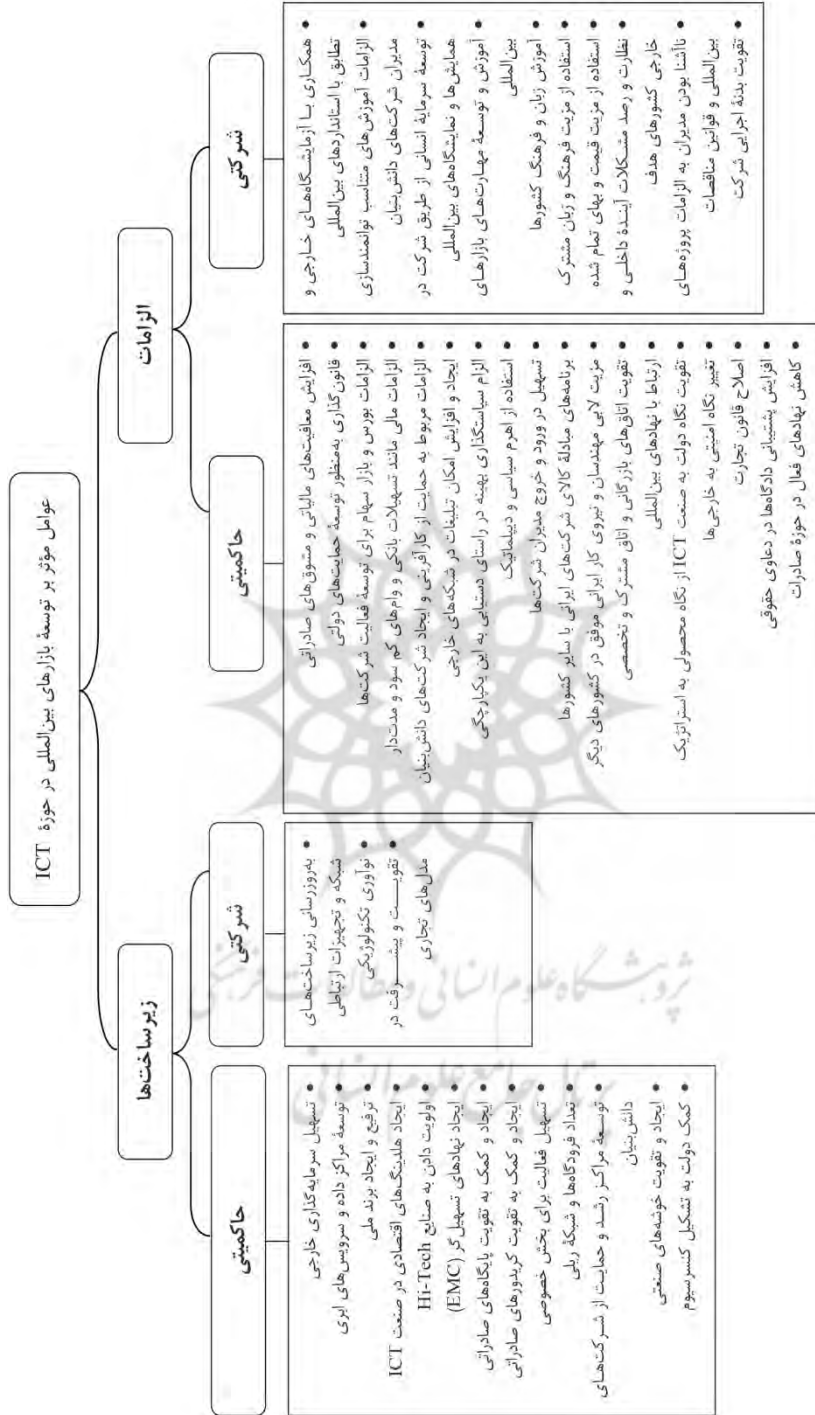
عوامل مؤثر بر توسعهٔ بازارهای بین‌المللی در حوزهٔ ICT

زیرساخت‌ها

حاکمیتی

- تسهیل سرمایه‌گذاری خارجی
- توسعهٔ مراکز داده و سرویس‌های ابری
- ترفیع و ایجاد برند ملی
- ایجاد هلدینگ‌های اقتصادی در صنعت ICT
- اولویت دادن به صنایع Hi-Tech
- ایجاد نهادهای تسهیل‌گر (EMC)
- ایجاد و کمک به تقویت پایگاه‌های صادراتی
- ایجاد و کمک به تقویت کریدورهای صادراتی
- تسهیل فعالیت برای بخش خصوصی
- تعداد فرودگاه‌ها و شبکهٔ ریلی
- توسعهٔ مراکز رشد و حمایت از شرکت‌های دانش‌بنیان
- ایجاد و تقویت خوشه‌های صنعتی
- کمک دولت به تشکیل کنسرسیوم

شرکتی

- به‌روزرسانی زیرساخت‌های شبکه و تجهیزات ارتباطی
- نوآوری تکنولوژیکی
- تقویت و پیشرفت در مال‌های تجاری

الزامات

حاکمیتی

- افزایش معافیت‌های مالیاتی و مشوق‌های صادراتی
- قانون‌گذاری به‌منظور توسعهٔ حمایت‌های دولتی
- الزامات بورس و بازار سهام برای توسعهٔ فعالیت شرکت‌ها
- الزامات مالی مانند تسهیلات بانکی و وام‌های کم سود و مدت‌دار
- الزامات مربوط به حمایت از کارآفرینی و ایجاد شرکت‌های دانش‌بنیان
- ایجاد و افزایش امکان تبلیغات در شبکه‌های خارجی
- الزام سیاستگذاری بهینه در راستای دستیابی به این یکپارچگی
- استفاده از اهرم سیاسی و دیپلماتیک
- تسهیل در ورود و خروج مدیران شرکت‌ها
- برنامه‌های مبادلهٔ کالای شرکت‌های ایرانی با سایر کشورها
- مزیت لابی مهندسان و نیروی کار ایرانی موفق در کشورهای دیگر
- تقویت اتاق‌های بازرگانی و اتاق مشترک و تخصصی
- ارتباط با نهادهای بین‌المللی
- تقویت نگاه دولت به صنعت ICT از نگاه محصولی به استراتژیک
- تغییر نگاه امنیتی به خارجی‌ها
- اصلاح قانون تجارت
- افزایش پشتیبانی دادگاه‌ها در دعاوی حقوقی
- کاهش نهادهای فعال در حوزهٔ صادرات

شرکتی

- همکاری با آزمایشگاه‌های خارجی و تطابق با استانداردهای بین‌المللی
- الزامات آموزشی‌های متناسب توانمندسازی مدیران شرکت‌های دانش‌بنیان
- توسعهٔ سرمایهٔ انسانی از طریق شرکت در همایش‌ها و نمایشگاه‌های بین‌المللی
- آموزش و توسعهٔ مهارت‌های بازارهای بین‌المللی
- آموزش زبان و فرهنگ کشورها
- استفاده از مزیت فرهنگ و زبان مشترک
- استفاده از مزیت قیمت و بهای تمام شده
- نظارت و رصد مشکلات آیندهٔ داخلی و خارجی کشورهای هدف
- ناآشنا بودن مدیران به الزامات پروژه‌های بین‌المللی و قوانین مناقصات
- تقویت بدنهٔ اجرایی شرکت

پژوهشگاه علوم انسانی و مطالعات فرهنگی
پرتال جامع علوم انسانی